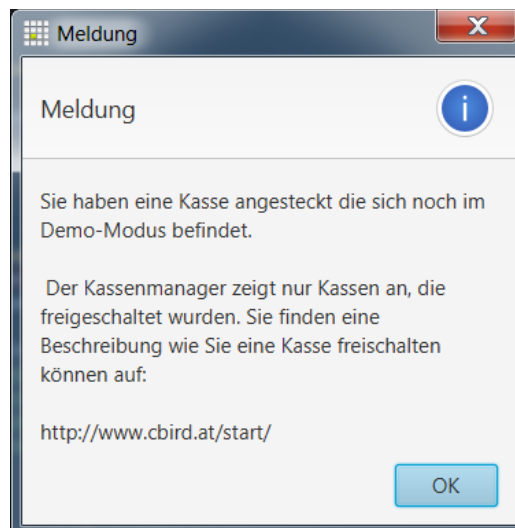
Meldung

Meldung

i

Sie haben eine Kasse angesteckt die sich noch im Demo-Modus befindet.

Der Kassenmanager zeigt nur Kassen an, die freigeschaltet wurden. Sie finden eine Beschreibung wie Sie eine Kasse freischalten können auf:

http://www.cbird.at/start/

OK